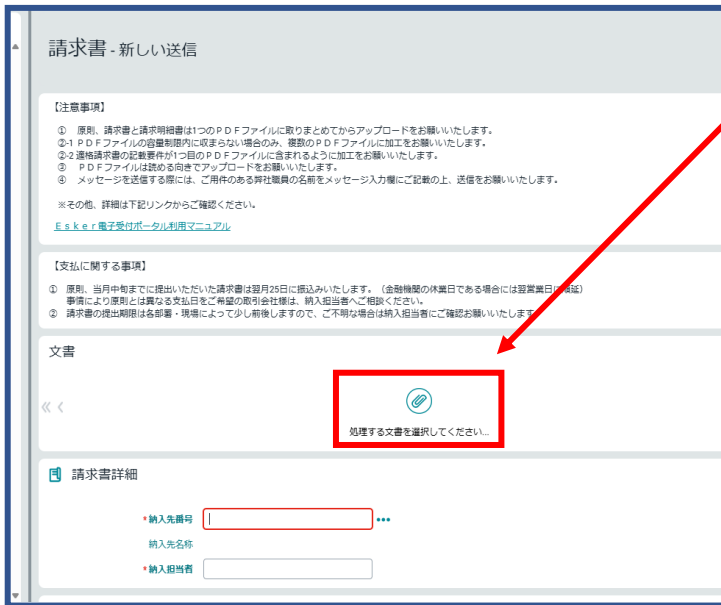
請求書 - 新しい送信

【注意事項】

① 原則、請求書と請求明細書は1つのＰＤＦファイルに取りまとめてからアップロードをお願いいたします。
②-1 ＰＤＦファイルの容量制限内に収まらない場合のみ、複数のＰＤＦファイルに加工をお願いいたします。
②-2 適格請求書の記載要件が1つ目のＰＤＦファイルに含まれるように加工をお願いいたします。
③ ＰＤＦファイルは読める向きでアップロードをお願いいたします。
④ メッセージを送信する際には、ご用件のある弊社職員の名前をメッセージ入力欄にご記載の上、送信をお願いいたします。

※その他、詳細は下記リンクからご確認ください。

Ｅｓｋｅｒ電子受付ポータル利用マニュアル

【支払に関する事項】

① 原則、当月中旬までに提出いただいた請求書は翌月25日に振込みいたします。（金融機関の休業日である場合には翌営業日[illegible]
事情により原則とは異なる支払日をご希望の取引会社様は、納入担当者へご相談ください。
② 請求書の提出期限は各部署・現場によって少し前後しますので、ご不明な場合は納入担当者にご確認お願いいたします。

文書

処理する文書を選択してください...

請求書詳細

* 納入先番号
納入先名称
* 納入担当者